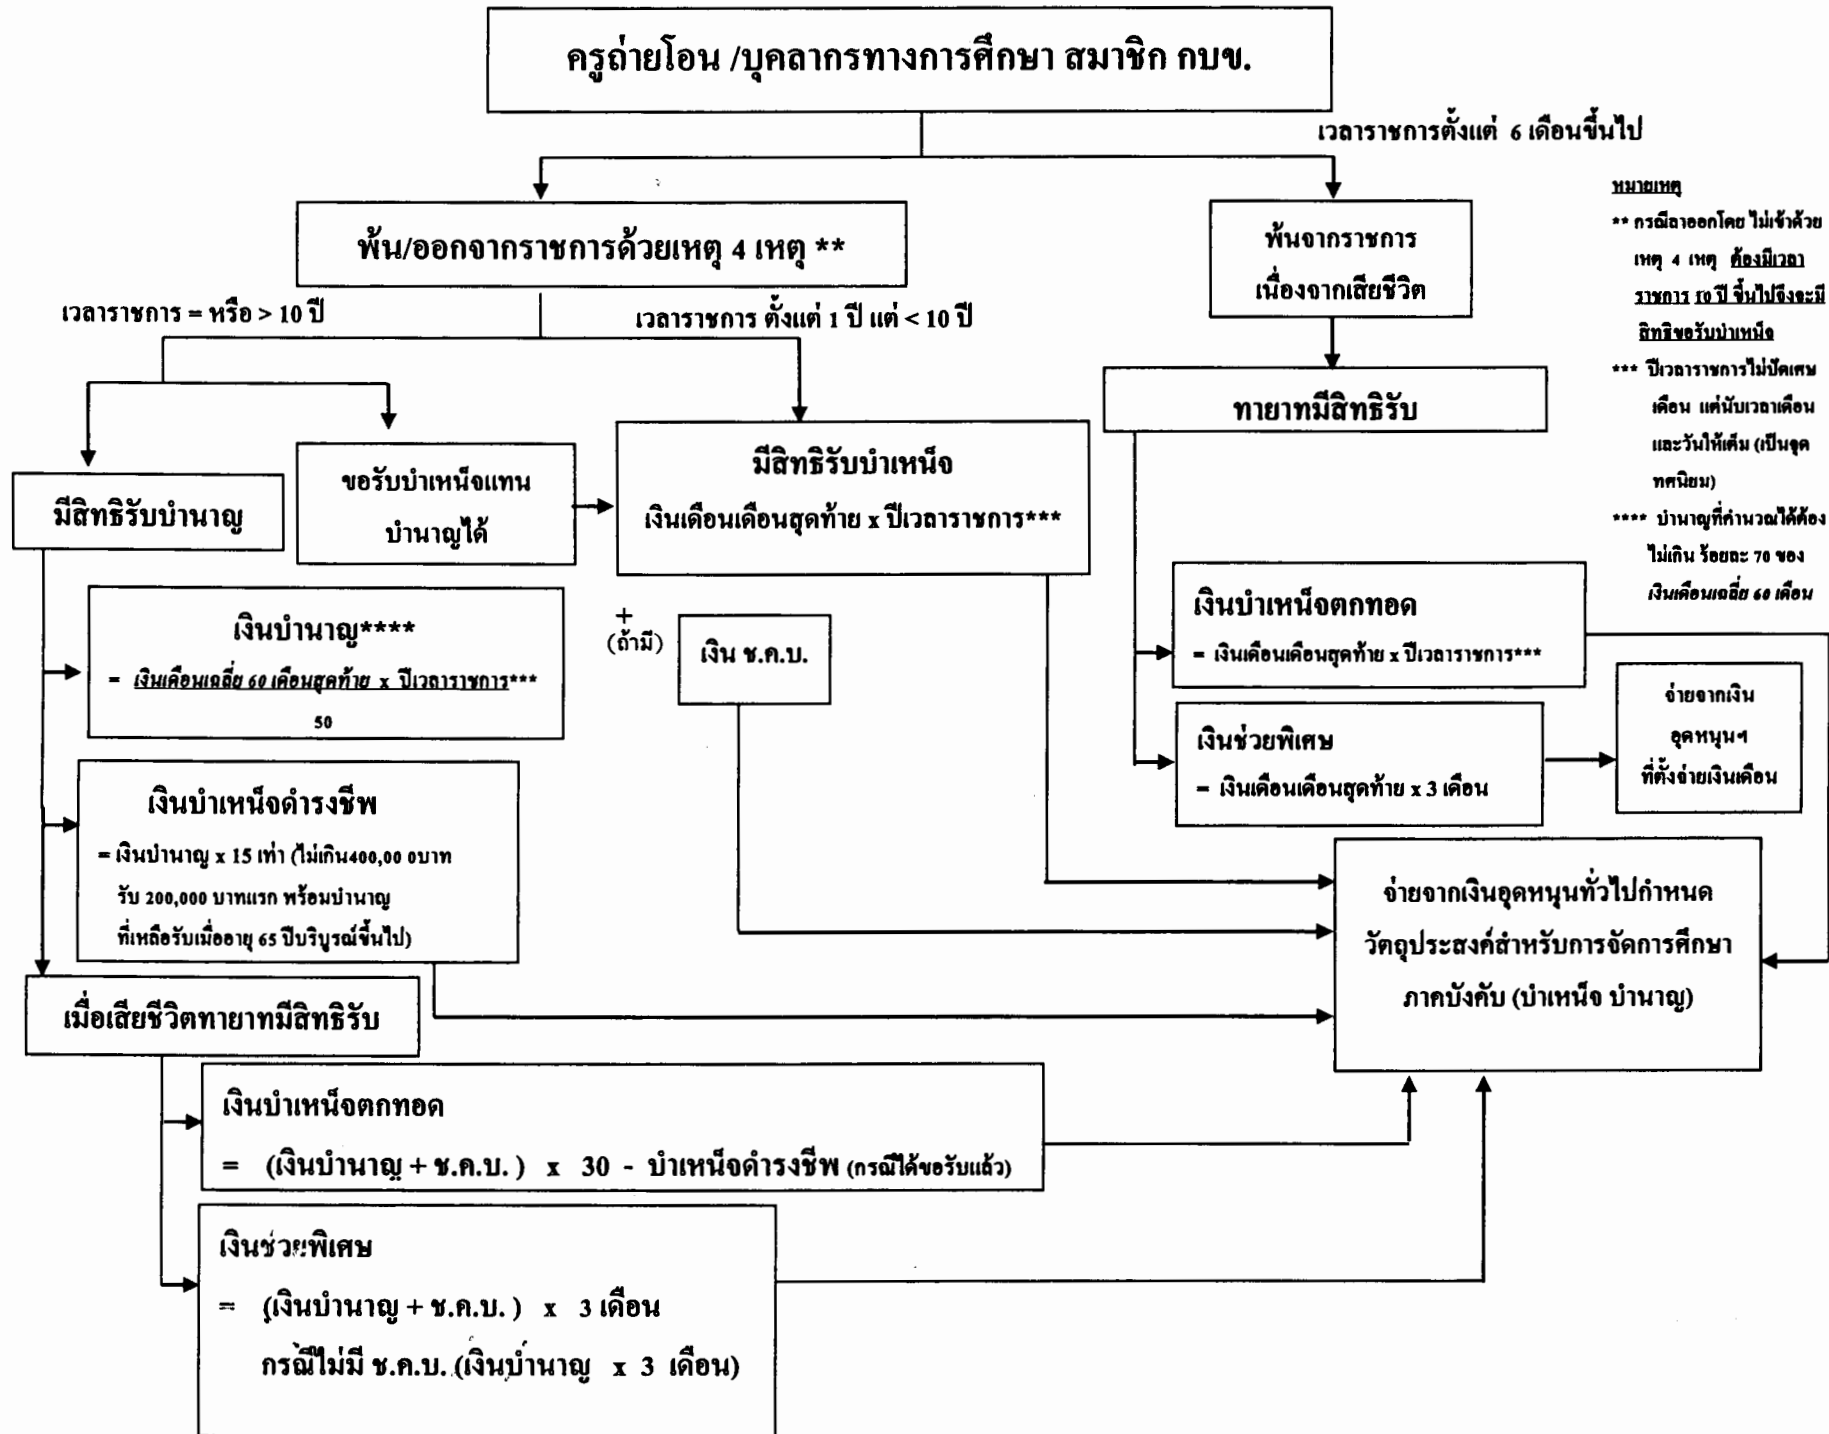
ครูถ่ายโอน /บุคลากรทางการศึกษา สมาชิก กบข.

เวลาราชการตั้งแต่ 6 เดือนขึ้นไป

หมายเหตุ
** กรณีลาออกโดย ไม่เข้าด้วยเหตุ 4 เหตุ ต้องมีเวลาราชการ 10 ปี ขึ้นไปจึงจะมีสิทธิขอรับบำเหน็จ
*** ปีเวลาราชการไม่ปัดเศษเดือน แต่นับเวลาเดือนและวันให้เต็ม (เป็นจุดทศนิยม)
**** บำนาญที่คำนวณได้ต้องไม่เกิน ร้อยละ 70 ของเงินเดือนเฉลี่ย 60 เดือน

พ้น/ออกจากราชการด้วยเหตุ 4 เหตุ **

พ้นจากราชการ เนื่องจากเสียชีวิต

เวลาราชการ = หรือ > 10 ปี

เวลาราชการ ตั้งแต่ 1 ปี แต่ < 10 ปี

ทายาทมีสิทธิรับ

มีสิทธิรับบำนาญ

ขอรับบำเหน็จแทนบำนาญได้

มีสิทธิรับบำเหน็จ
เงินเดือนเดือนสุดท้าย x ปีเวลาราชการ***

เงินบำนาญ****
= $\frac{\text{เงินเดือนเฉลี่ย 60 เดือนสุดท้าย x ปีเวลาราชการ***}}{50}$

+ (ถ้ามี)

เงิน ช.ค.บ.

เงินบำเหน็จตกทอด
= เงินเดือนเดือนสุดท้าย x ปีเวลาราชการ***

เงินช่วยพิเศษ
= เงินเดือนเดือนสุดท้าย x 3 เดือน

จ่ายจากเงินอุดหนุนฯ ที่ตั้งจ่ายเงินเดือน

เงินบำเหน็จดำรงชีพ
= เงินบำนาญ x 15 เท่า (ไม่เกิน400,00 0บาท รับ 200,000 บาทแรก พร้อมบำนาญที่เหลือรับเมื่ออายุ 65 ปีบริบูรณ์ขึ้นไป)

จ่ายจากเงินอุดหนุนทั่วไปกำหนดวัตถุประสงค์สำหรับการจัดการศึกษาภาคบังคับ (บำเหน็จ บำนาญ)

เมื่อเสียชีวิตทายาทมีสิทธิรับ

เงินบำเหน็จตกทอด
= (เงินบำนาญ + ช.ค.บ. ) x 30 - บำเหน็จดำรงชีพ (กรณีได้ขอรับแล้ว)

เงินช่วยพิเศษ
= (เงินบำนาญ + ช.ค.บ. ) x 3 เดือน
กรณีไม่มี ช.ค.บ. (เงินบำนาญ x 3 เดือน)